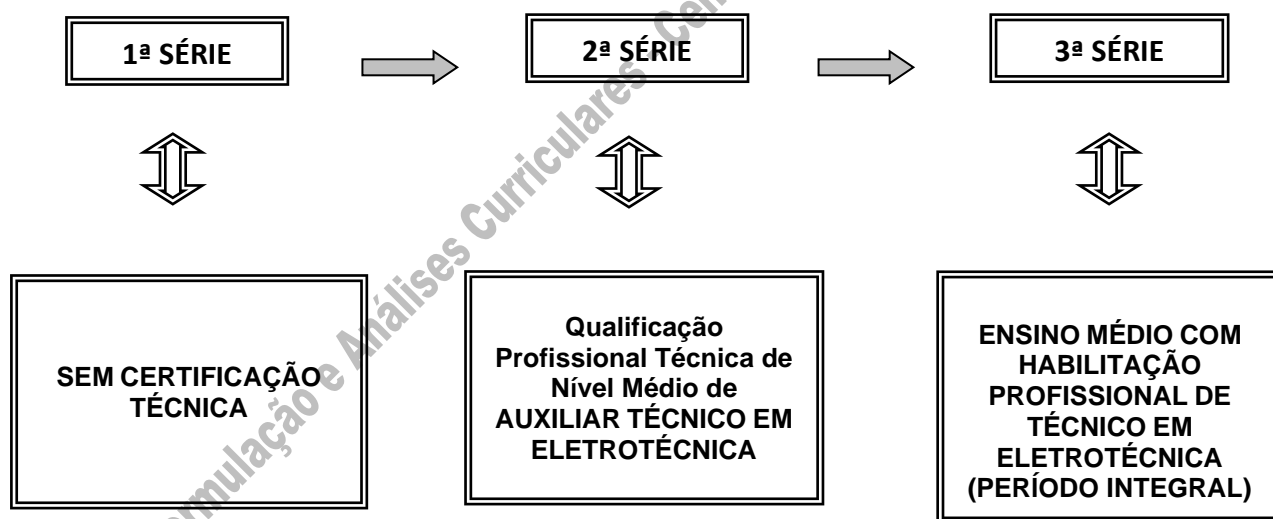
1ª SÉRIE

2ª SÉRIE

3ª SÉRIE

SEM CERTIFICAÇÃO TÉCNICA

Qualificação Profissional Técnica de Nível Médio de AUXILIAR TÉCNICO EM ELETROTÉCNICA

ENSINO MÉDIO COM HABILITAÇÃO PROFISSIONAL DE TÉCNICO EM ELETROTÉCNICA (PERÍODO INTEGRAL)

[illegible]ulação e Análises Curriculares - Ce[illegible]